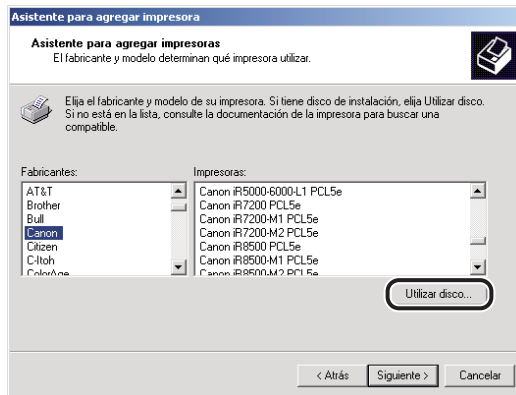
Asistente para agregar impresora

Asistente para agregar impresoras
El fabricante y modelo determinan qué impresora utilizar.

Elija el fabricante y modelo de su impresora. Si tiene disco de instalación, elija Utilizar disco. Si no está en la lista, consulte la documentación de la impresora para buscar una compatible.

Fabricantes:
AT&T
Brother
Bull
Canon
Citizen
C-Itoh
ColorAge

Impresoras:
Canon iR5000-6000-L1 PCL5e
Canon iR7200 PCL5e
Canon iR7200-M1 PCL5e
Canon iR7200-M2 PCL5e
Canon iR8500 PCL5e
Canon iR8500-M1 PCL5e
Canon iR8500-M2 PCL5e

Utilizar disco...

< Atrás
Siguiente >
Cancelar